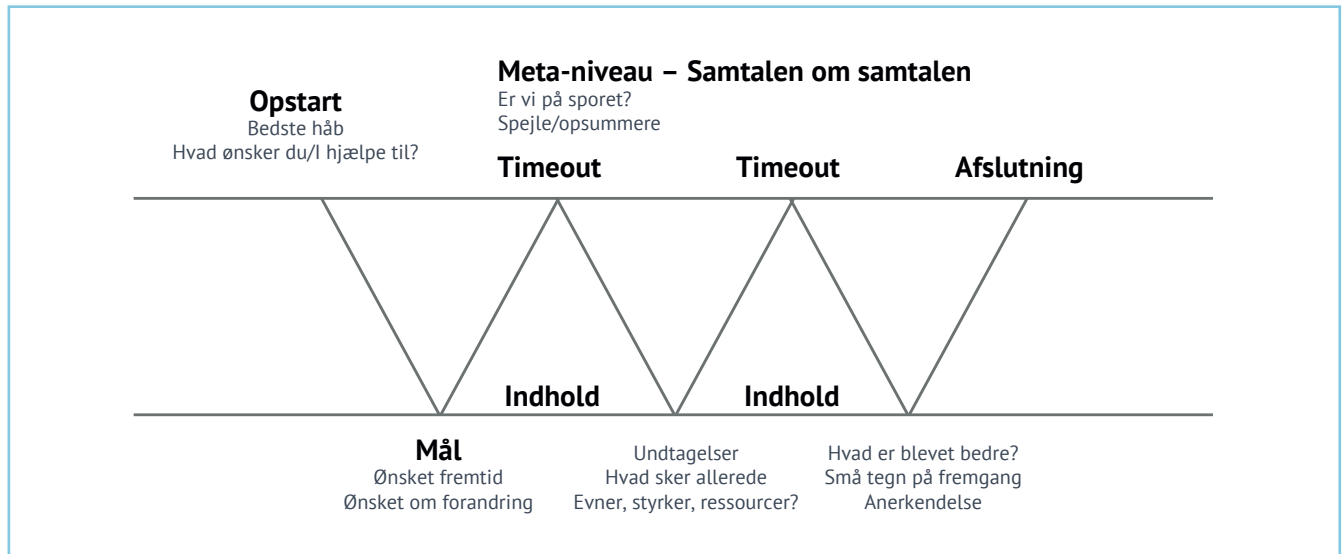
Meta-niveau – Samtalen om samtalen
Er vi på sporet?
Spejle/opsummere

Opstart
Bedste håb
Hvad ønsker du/I hjælpe til?

Timeout

Timeout

Afslutning

Indhold

Indhold

Mål
Ønsket fremtid
Ønsket om forandring

Undtagelser
Hvad sker allerede
Evner, styrker, ressourcer?

Hvad er blevet bedre?
Små tegn på fremgang
Anerkendelse